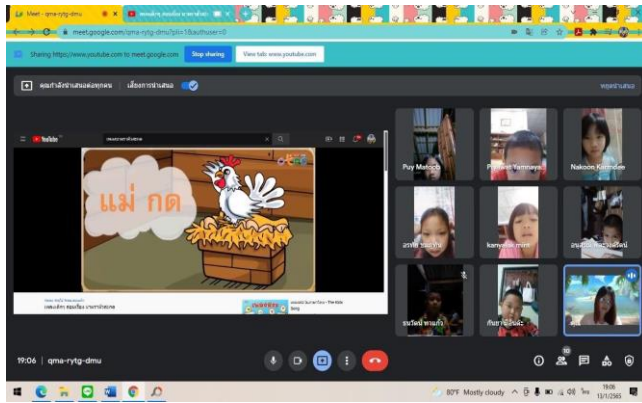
Meet - qma-rytg-dmu
meet.google.com/qma-rytg-dmu?pli=1&authuser=0
Sharing https://www.youtube.com to meet.google.com
Stop sharing
View tab: www.youtube.com
คุณกำลังนำเสนอต่อทุกคน
เลื่อนการนำเสนอ
หยุดนำเสนอ
YouTube
แม่ กด
Puy Matoop
Pa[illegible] Yamnaya
Nakoon Kaewdee
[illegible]
kanyarat mint
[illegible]
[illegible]
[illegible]
19:06 | qma-rytg-dmu
10
80°F Mostly cloudy
19:06
13/1/2565